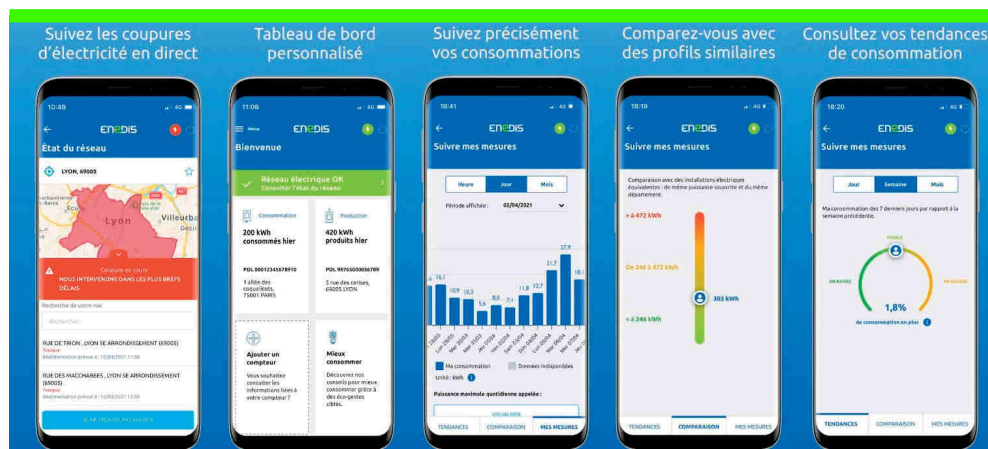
Suivez les coupures d'électricité en direct

10:49

ENEDIS

État du réseau

LYON, 69000

Lyon

Villeurba

Coupure en cours
NOUS INTERVENONS DANS LES PLUS BREFS DÉLAIS

Recherche de votre rue

Rechercher...

RUE DE TRION , LYON 5E ARRONDISSEMENT (69005)
Travaux
Réalimentation prévue à : 12/04/2021 11:00

RUE DES MACCHABEES , LYON 5E ARRONDISSEMENT (69005)
Travaux
Réalimentation prévue à : 12/04/2021 11:00

JE NE TROUVE PAS MA RUE

Tableau de bord personnalisé

11:06

Menu

ENEDIS

Bienvenue

Réseau électrique OK
Consulter l'état du réseau

Consommation

200 kWh consommés hier

POL 00012345678910

1 allée des coquelicots, 75001 PARIS

Production

420 kWh produits hier

POL 99765000056789

3 rue des cerises, 69005 LYON

Ajouter un compteur

Vous souhaitez consulter les informations liées à votre compteur ?

Mieux consommer

Découvrez nos conseils pour mieux consommer grâce à des éco-gestes ciblés.

Suivez précisément vos consommations

18:41

ENEDIS

Suivre mes mesures

Heure | Jour | Mois

Période affichée : 02/04/2021

16,1 | 10,9 | 10,3 | 5,6 | 8,0 | 7,1 | 11,8 | 13,7 | 21,7 | 27,9 | 18,

Ma consommation | Données indisponibles

Unité : kWh

Puissance maximale quotidienne appelée :

VOIR INFOS

TENDANCES | COMPARAISON | MES MESURES

Comparez-vous avec des profils similaires

18:19

ENEDIS

Suivre mes mesures

Comparaison avec des installations électriques équivalentes : de même puissance souscrite et du même département.

> à 472 kWh

De 246 à 472 kWh

< à 246 kWh

303 kWh

TENDANCES | COMPARAISON | MES MESURES

Consultez vos tendances de consommation

18:20

ENEDIS

Suivre mes mesures

Jour | Semaine | Mois

Ma consommation des 7 derniers jours par rapport à la semaine précédente.

STABLE

EN BAISSE

EN HAUSSE

1,8%

de consommation en plus

TENDANCES | COMPARAISON | MES MESURES